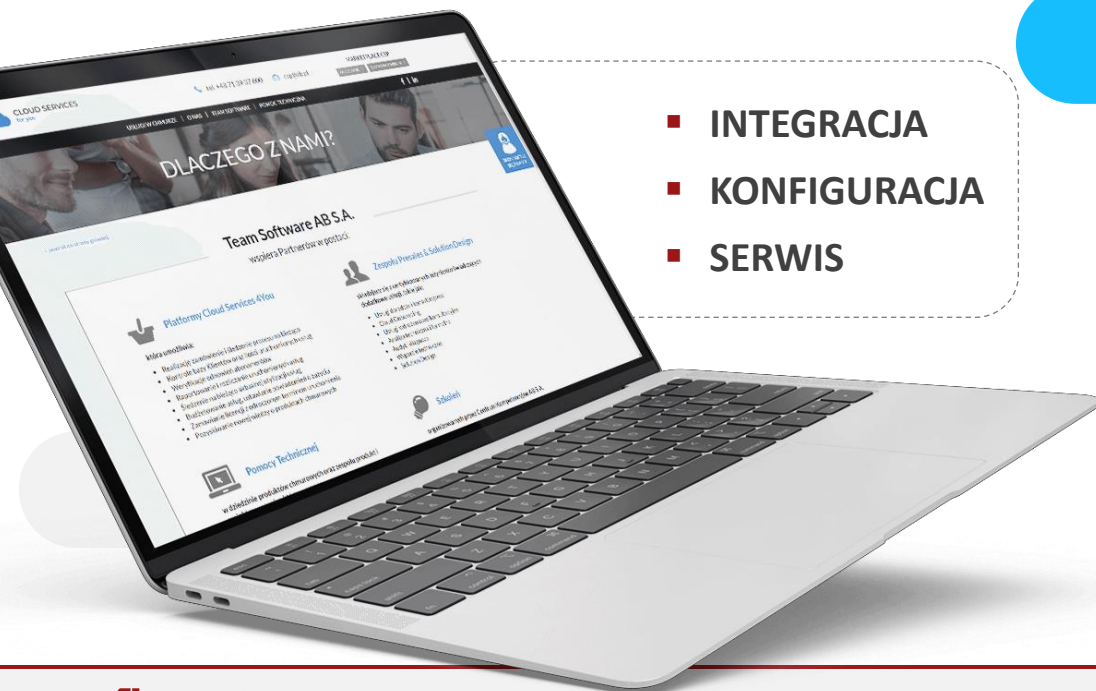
CLOUD SERVICES
for you

tel. +48 71 39 17 600

USŁUGI W CHMURZE | O NAS | TEAM SOFTWARE | POMOC TECHNICZNA

DLACZEGO Z NAMI?

Team Software AB S.A.
wspiera Partnerów w postaci:

Platformy Cloud Services 4You

Zespołu Presales & Solution Design

Pomocy Technicznej

Szkoleń

- INTEGRACJA
- KONFIGURACJA
- SERWIS